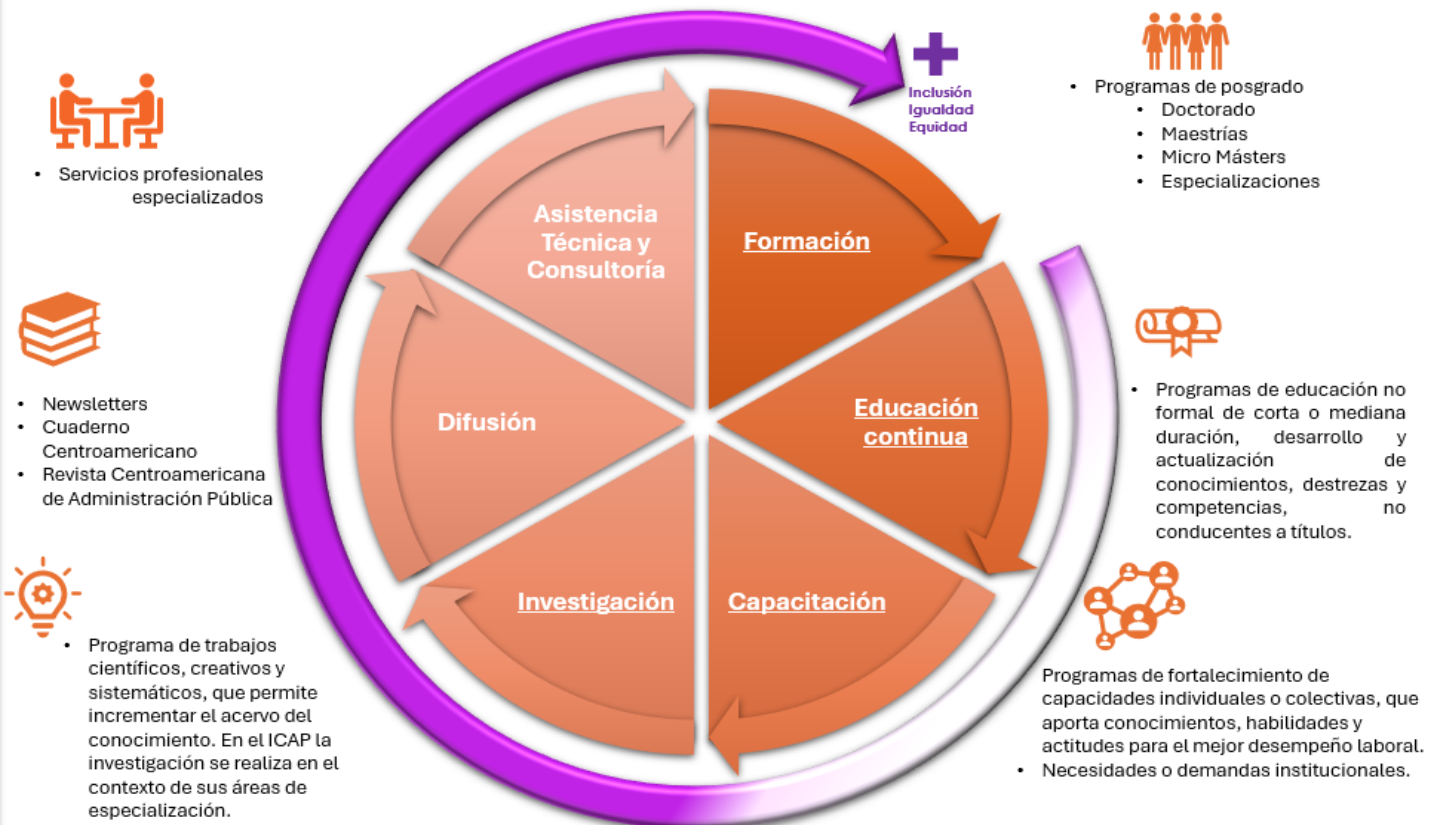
• Servicios profesionales especializados

Asistencia Técnica y Consultoría

Formación

Inclusión
Igualdad
Equidad

• Programas de posgrado
• Doctorado
• Maestrías
• Micro Másters
• Especializaciones

• Newsletters
• Cuaderno Centroamericano
• Revista Centroamericana de Administración Pública

Difusión

Educación continua

• Programas de educación no formal de corta o mediana duración, desarrollo y actualización de conocimientos, destrezas y competencias, no conducentes a títulos.

Investigación

Capacitación

• Programa de trabajos científicos, creativos y sistemáticos, que permite incrementar el acervo del conocimiento. En el ICAP la investigación se realiza en el contexto de sus áreas de especialización.

Programas de fortalecimiento de capacidades individuales o colectivas, que aporta conocimientos, habilidades y actitudes para el mejor desempeño laboral.
• Necesidades o demandas institucionales.